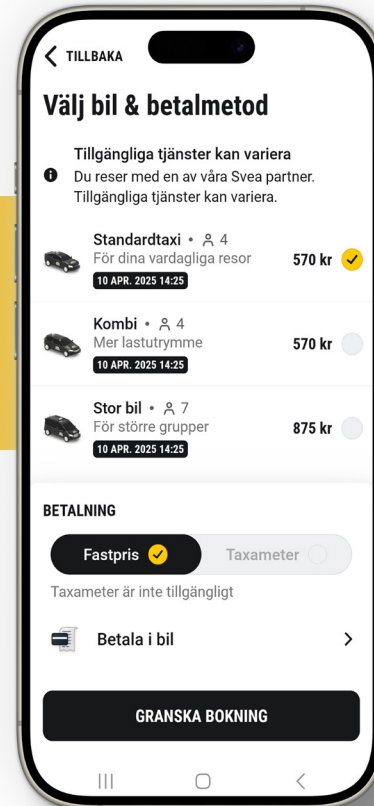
TILLBAKA

Välj bil & betalmetod

Tillgängliga tjänster kan variera
Du reser med en av våra Svea partner. Tillgängliga tjänster kan variera.

Standardtaxi • 4
För dina vardagliga resor
10 APR. 2025 14:25
570 kr

Kombi • 4
Mer lastutrymme
10 APR. 2025 14:25
570 kr

Stor bil • 7
För större grupper
10 APR. 2025 14:25
875 kr

BETALNING

Fastpris

Taxameter

Taxameter är inte tillgängligt

Betala i bil

GRANSKA BOKNING